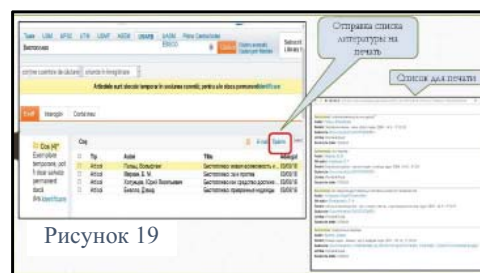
Tuwe USM AFSC UTM USMF ASEM UPSTR SAIW Pbca Centrale
Bezmoleaae
EBSCO
Căută
Salvează
Librării
cortine cuvintele de căutare | căutarea în întregistrare
Articolele sunt stocate temporar în sesiunea curentă, pentru a le stoca permanent
Cos
Imagini Contatinez
Cos (4)
Exemplare temporare; pot fi stocate permanent
Cos
Tip
Autor
Title
Adăugat
Articol
Попцы, Вольфганг
Бестолково: новые возможности ...
Articol
Мерзин, В. Ф.
Бестолково: за и против
Articol
Хлопцев, Юрий Васильевич
Бестолково: средства доступа ...
Articol
Бикеев, Давид
Бестолково: правовые подходы
E-mail
Tipărire
Отправка списка литературы на печать
Список для печати
Рисунок 19